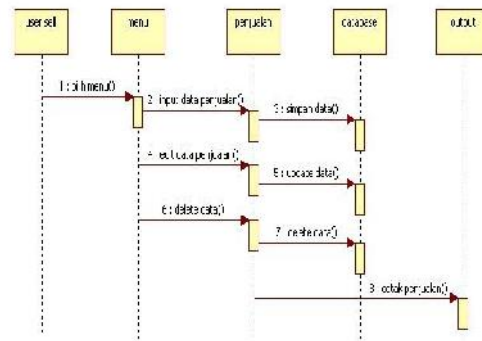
user sell

menu

penjualan

database

output

1 : pilih menu()

2 : input data penjualan()

3 : simpan data()

4 : edit data penjualan()

5 : update data()

6 : delete data()

7 : delete data()

8 : cetak penjualan()